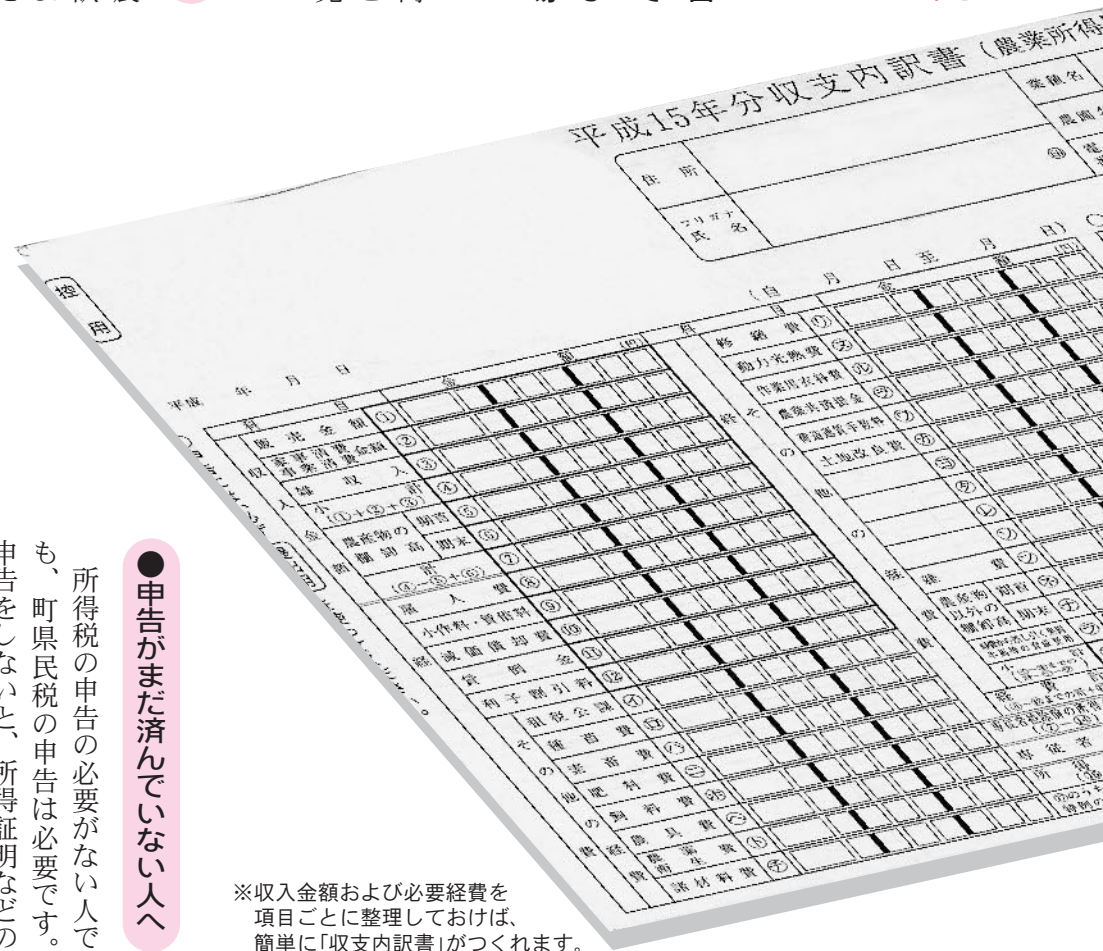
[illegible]

平成15年分収支内訳書（農業所得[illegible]

住所

フリガナ
氏名

控
用

平成　年　月　日

（自　月　日至　月　日）

科目　金額

販売金額 ①
家事消費金額 事業消費金額 ②
雑収入 ③
小計 (①+②+③) ④
農産物の棚卸高 期首 ⑤
期末 ⑥
計 (④-⑤+⑥) ⑦
雇人費 ⑧
小作料・賃借料 ⑨
減価償却費 ⑩
貸倒金 ⑪
利子割引料 ⑫
租税公課 ⑬
種苗費 ⑭
素畜費 ⑮
肥料費 ⑯
飼料費 ⑰
農具費 ⑱
農薬・衛生費 ⑲
諸材料費 ⑳

修繕費
動力光熱費
作業用衣料費
農業共済掛金
荷造運賃手数料
土地改良費

雑費
農産物以外の棚卸高 期首
期末

●申告がまだ済んでいない人へ

所得税の申告の必要がない人でも、町県民税の申告は必要です。申告をしないと、所得証明などの

※収入金額および必要経費を項目ごとに整理しておけば、簡単に「収支内訳書」がつくれます。